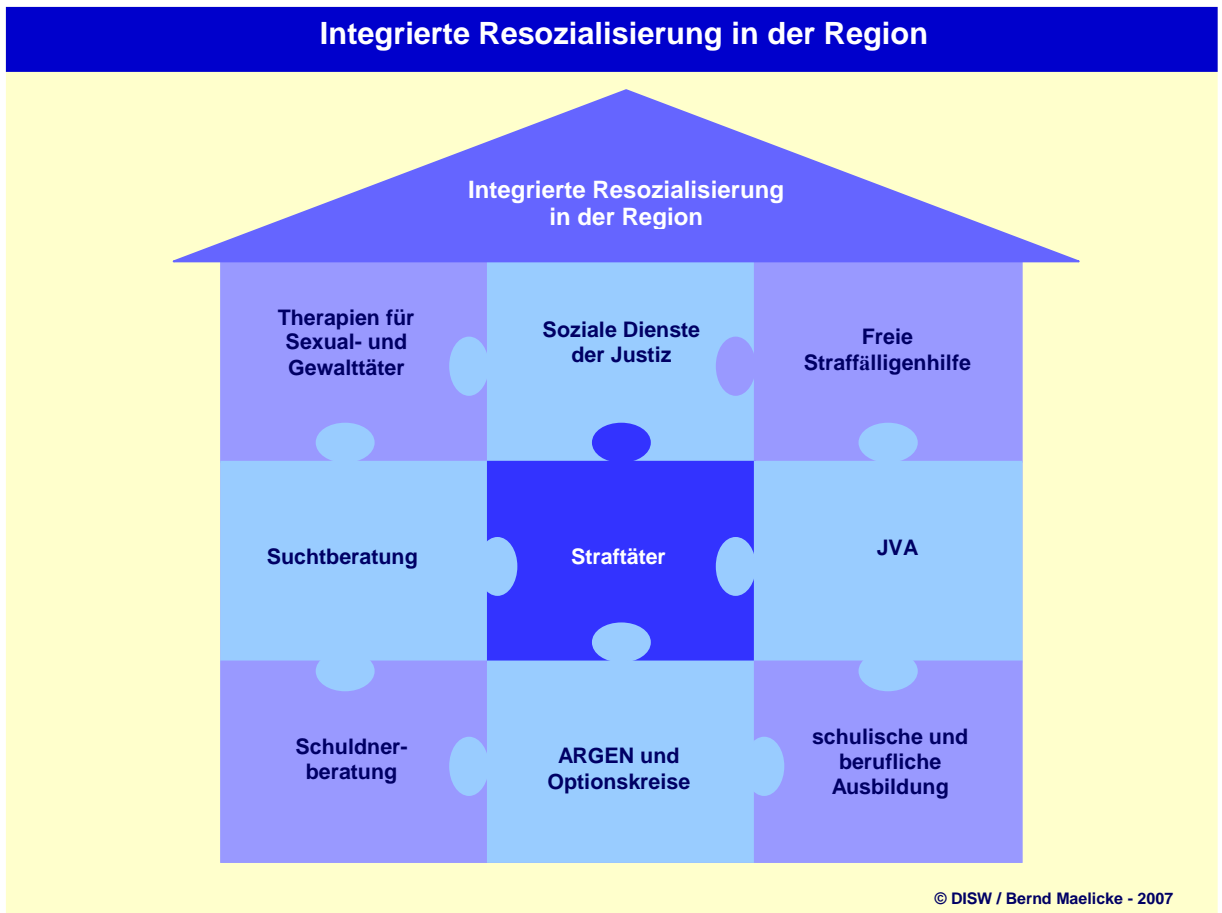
Integrierte Resozialisierung in der Region

Integrierte Resozialisierung in der Region

Therapien für Sexual- und Gewalttäter

Soziale Dienste der Justiz

Freie Straffälligenhilfe

Suchtberatung

Straftäter

JVA

Schuldner-beratung

ARGEN und Optionskreise

schulische und berufliche Ausbildung

© DISW / Bernd Maelicke - 2007